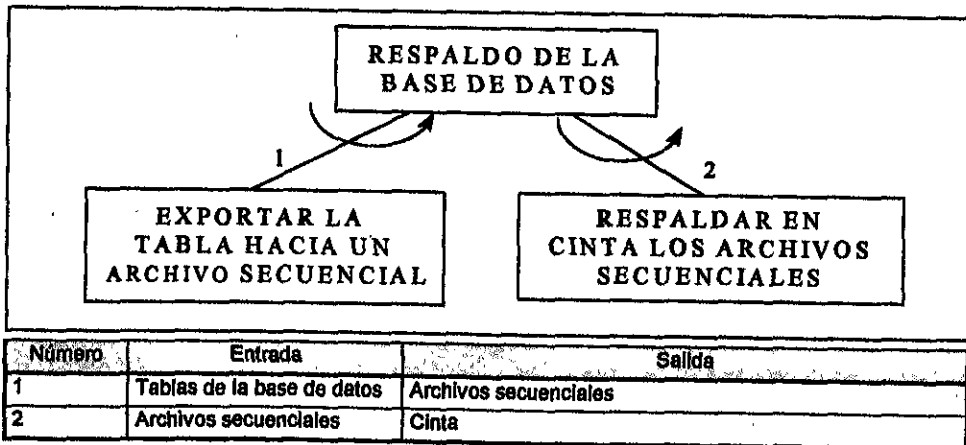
RESPALDO DE LA BASE DE DATOS

1

2

EXPORTAR LA TABLA HACIA UN ARCHIVO SECUENCIAL

RESPALDAR EN CINTA LOS ARCHIVOS SECUENCIALES

| Número | Entrada | Salida |
|---|---|---|
| 1 | Tablas de la base de datos | Archivos secuenciales |
| 2 | Archivos secuenciales | Cinta |